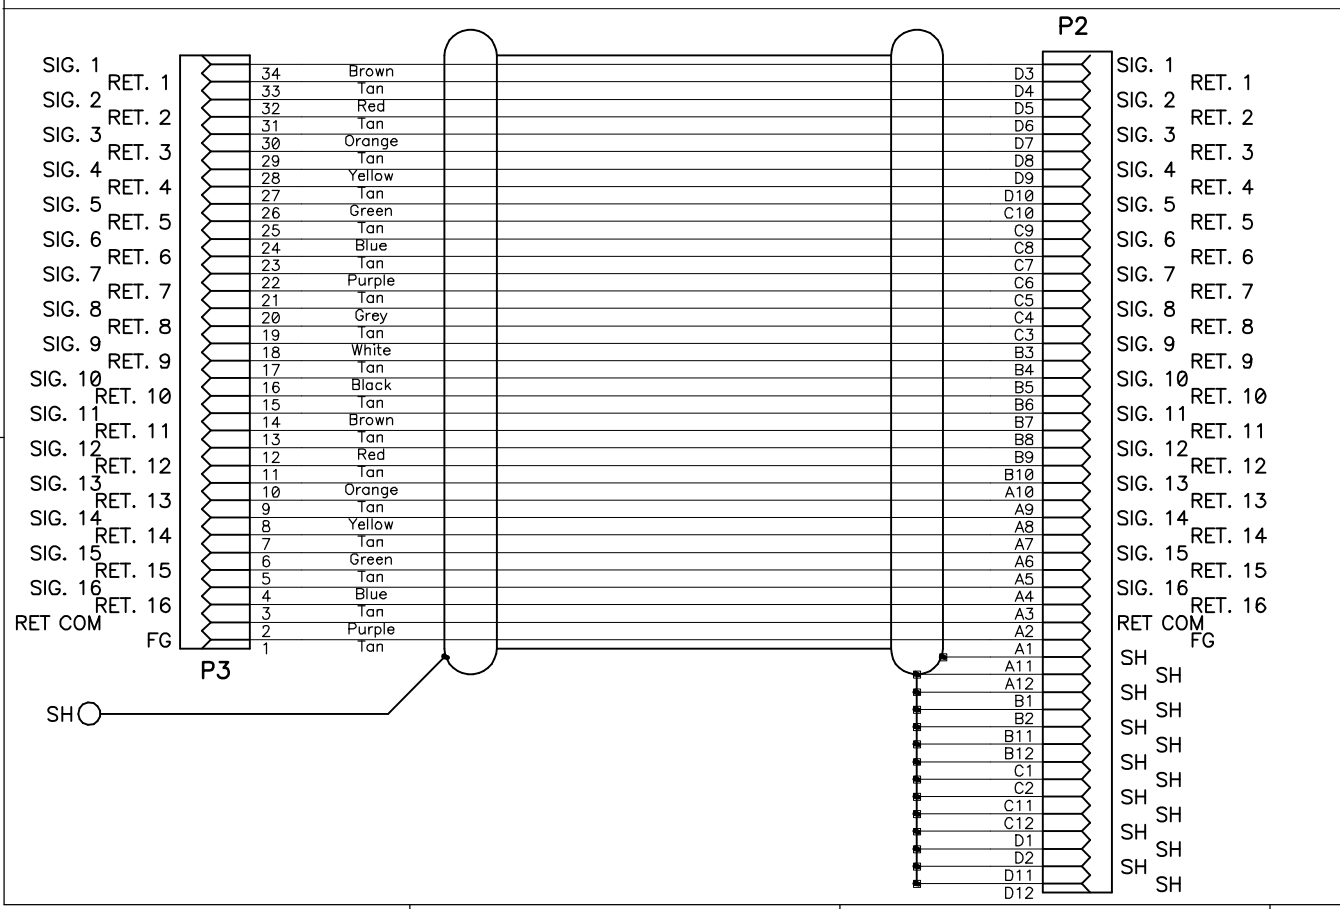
P2

SIG. 1
RET. 1
SIG. 2
RET. 2
SIG. 3
RET. 3
SIG. 4
RET. 4
SIG. 5
RET. 5
SIG. 6
RET. 6
SIG. 7
RET. 7
SIG. 8
RET. 8
SIG. 9
RET. 9
SIG. 10
RET. 10
SIG. 11
RET. 11
SIG. 12
RET. 12
SIG. 13
RET. 13
SIG. 14
RET. 14
SIG. 15
RET. 15
SIG. 16
RET. 16
RET COM
FG

P3

| Pin | Color | P2 |
|---|---|---|
| 34 | Brown | D3 |
| 33 | Tan | D4 |
| 32 | Red | D5 |
| 31 | Tan | D6 |
| 30 | Orange | D7 |
| 29 | Tan | D8 |
| 28 | Yellow | D9 |
| 27 | Tan | D10 |
| 26 | Green | C10 |
| 25 | Tan | C9 |
| 24 | Blue | C8 |
| 23 | Tan | C7 |
| 22 | Purple | C6 |
| 21 | Tan | C5 |
| 20 | Grey | C4 |
| 19 | Tan | C3 |
| 18 | White | B3 |
| 17 | Tan | B4 |
| 16 | Black | B5 |
| 15 | Tan | B6 |
| 14 | Brown | B7 |
| 13 | Tan | B8 |
| 12 | Red | B9 |
| 11 | Tan | B10 |
| 10 | Orange | A10 |
| 9 | Tan | A9 |
| 8 | Yellow | A8 |
| 7 | Tan | A7 |
| 6 | Green | A6 |
| 5 | Tan | A5 |
| 4 | Blue | A4 |
| 3 | Tan | A3 |
| 2 | Purple | A2 |
| 1 | Tan | A1 |

A11
A12
B1
B2
B11
B12
C1
C2
C11
C12
D1
D2
D11
D12

SH

SIG. 1
RET. 1
SIG. 2
RET. 2
SIG. 3
RET. 3
SIG. 4
RET. 4
SIG. 5
RET. 5
SIG. 6
RET. 6
SIG. 7
RET. 7
SIG. 8
RET. 8
SIG. 9
RET. 9
SIG. 10
RET. 10
SIG. 11
RET. 11
SIG. 12
RET. 12
SIG. 13
RET. 13
SIG. 14
RET. 14
SIG. 15
RET. 15
SIG. 16
RET. 16
RET COM
FG
SH
SH
SH
SH
SH
SH
SH
SH
SH
SH
SH
SH
SH
SH